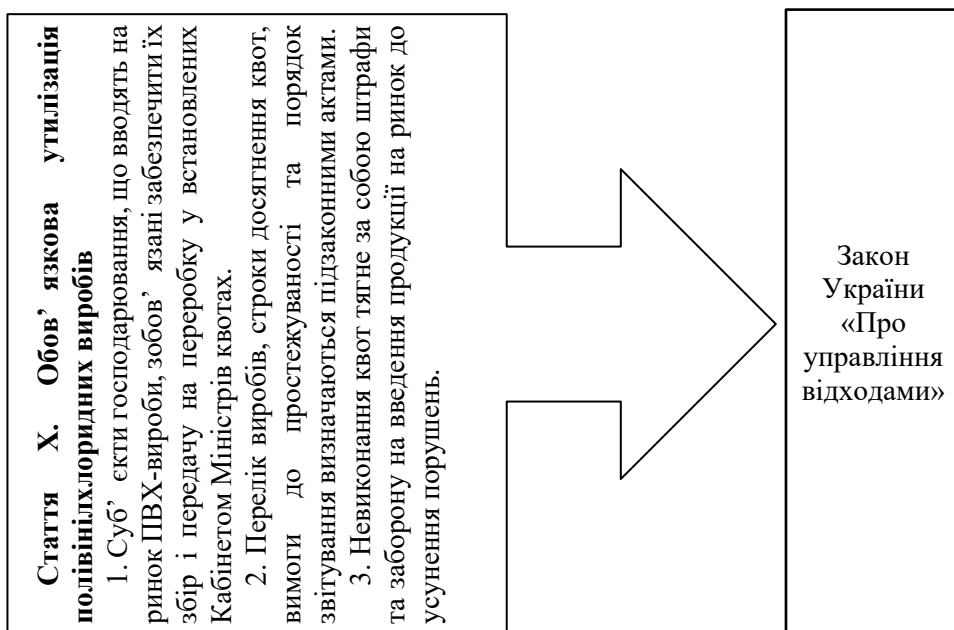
**Стаття Х. Обов' язкова утилізація полівінілхлоридних виробів**

1. Суб' єкти господарювання, що вводять на ринок ПВХ-вироби, зобов' язані забезпечити їх збір і передачу на переробку у встановлених Кабінетом Міністрів квотах.

2. Перелік виробів, строки досягнення квот, вимоги до простежуваності та порядок звітування визначаються підзаконними актами.

3. Невиконання квот тягне за собою штрафи та заборону на введення продукції на ринок до усунення порушень.

Закон України «Про управління відходами»